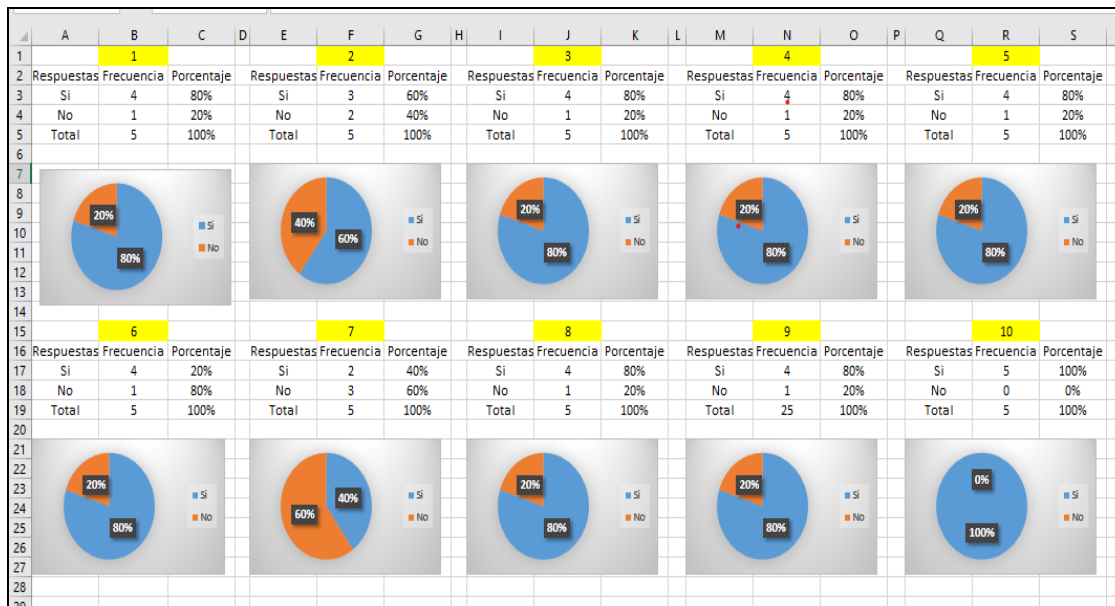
| | A | B | C | D | E | F | G | H | I | J | K | L | M | N | O | P | Q | R | S |
|---|---|---|---|---|---|---|---|---|---|---|---|---|---|---|---|---|---|---|---|
| 1 | | 1 | | | | 2 | | | | 3 | | | | 4 | | | | 5 | |
| 2 | Respuestas | Frecuencia | Porcentaje | | Respuestas | Frecuencia | Porcentaje | | Respuestas | Frecuencia | Porcentaje | | Respuestas | Frecuencia | Porcentaje | | Respuestas | Frecuencia | Porcentaje |
| 3 | Si | 4 | 80% | | Si | 3 | 60% | | Si | 4 | 80% | | Si | 4 | 80% | | Si | 4 | 80% |
| 4 | No | 1 | 20% | | No | 2 | 40% | | No | 1 | 20% | | No | 1 | 20% | | No | 1 | 20% |
| 5 | Total | 5 | 100% | | Total | 5 | 100% | | Total | 5 | 100% | | Total | 5 | 100% | | Total | 5 | 100% |

6 7 8 9 10 11 12 13 14

20% 80% Si No
40% 60% Si No
20% 80% Si No
20% 80% Si No
20% 80% Si No

| | A | B | C | D | E | F | G | H | I | J | K | L | M | N | O | P | Q | R | S |
|---|---|---|---|---|---|---|---|---|---|---|---|---|---|---|---|---|---|---|---|
| 15 | | 6 | | | | 7 | | | | 8 | | | | 9 | | | | 10 | |
| 16 | Respuestas | Frecuencia | Porcentaje | | Respuestas | Frecuencia | Porcentaje | | Respuestas | Frecuencia | Porcentaje | | Respuestas | Frecuencia | Porcentaje | | Respuestas | Frecuencia | Porcentaje |
| 17 | Si | 4 | 20% | | Si | 2 | 40% | | Si | 4 | 80% | | Si | 4 | 80% | | Si | 5 | 100% |
| 18 | No | 1 | 80% | | No | 3 | 60% | | No | 1 | 20% | | No | 1 | 20% | | No | 0 | 0% |
| 19 | Total | 5 | 100% | | Total | 5 | 100% | | Total | 5 | 100% | | Total | 25 | 100% | | Total | 5 | 100% |

20 21 22 23 24 25 26 27 28

20% 80% Si No
60% 40% Si No
20% 80% Si No
20% 80% Si No
0% 100% Si No